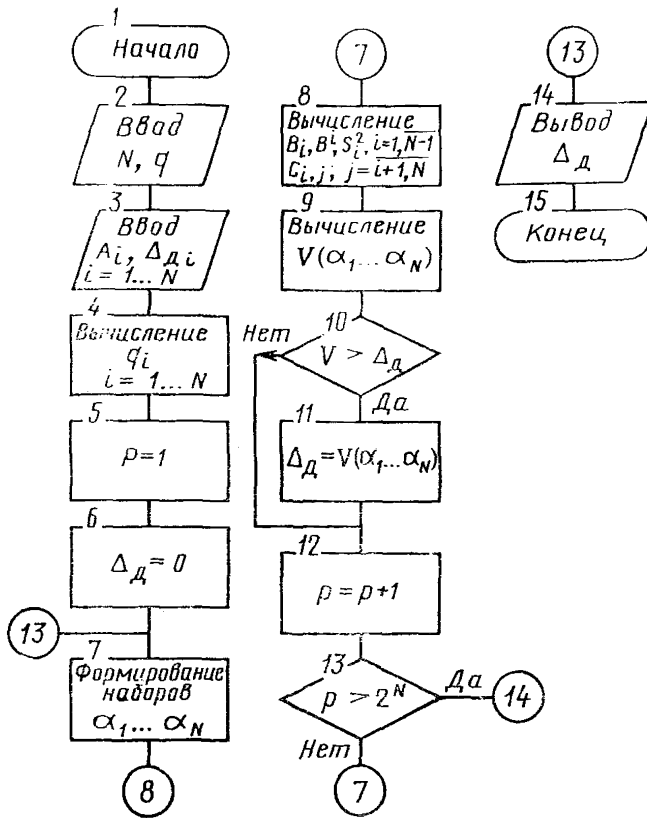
1
Начало

2
Ввод
N, q

3
Ввод
$A_i$, $\Delta_{Д i}$
$i = 1 \ldots N$

4
Вычисление
$q_i$
$i = 1 \ldots N$

5
$P=1$

6
$\Delta_Д = 0$

13

7
Формирование наборов
$\alpha_1 \ldots \alpha_N$

8

7

8
Вычисление
$B_i, B^i, S_i^2, i=1,\overline{N-1}$
$C_{i,j};\ j=\overline{i+1,N}$

9
Вычисление
$V(\alpha_1 \ldots \alpha_N)$

10
Нет
$V > \Delta_Д$
Да

11
$\Delta_Д = V(\alpha_1 \ldots \alpha_N)$

12
$p = p+1$

13
$p > 2^N$
Да
14
Нет

7

13

14
Вывод
$\Delta_Д$

15
Конец